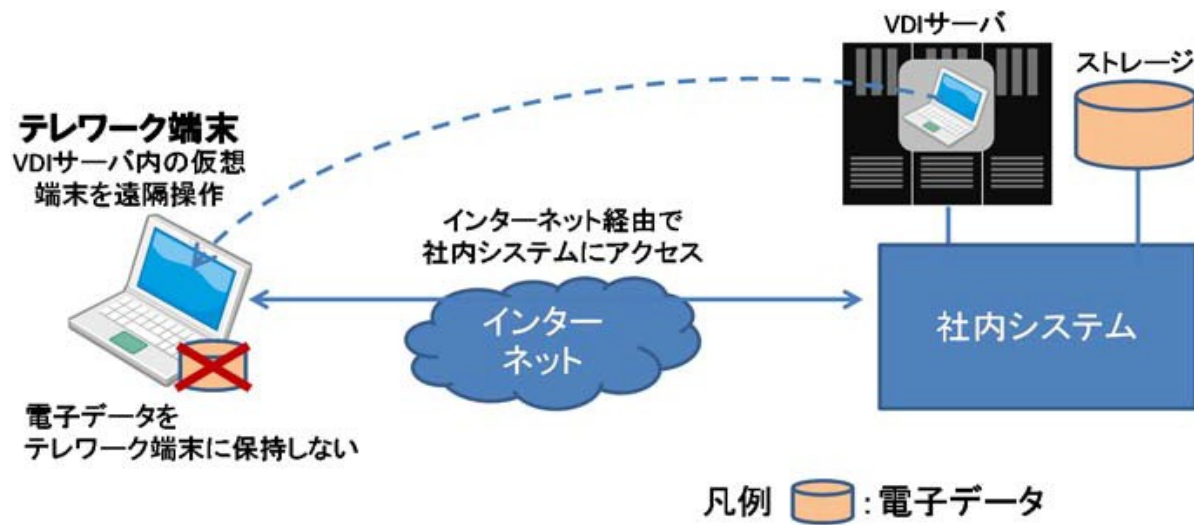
VDIサーバ

ストレージ

テレワーク端末
VDIサーバ内の仮想端末を遠隔操作

インターネット経由で
社内システムにアクセス

インターネット

社内システム

電子データを
テレワーク端末に保持しない

凡例 :電子データ